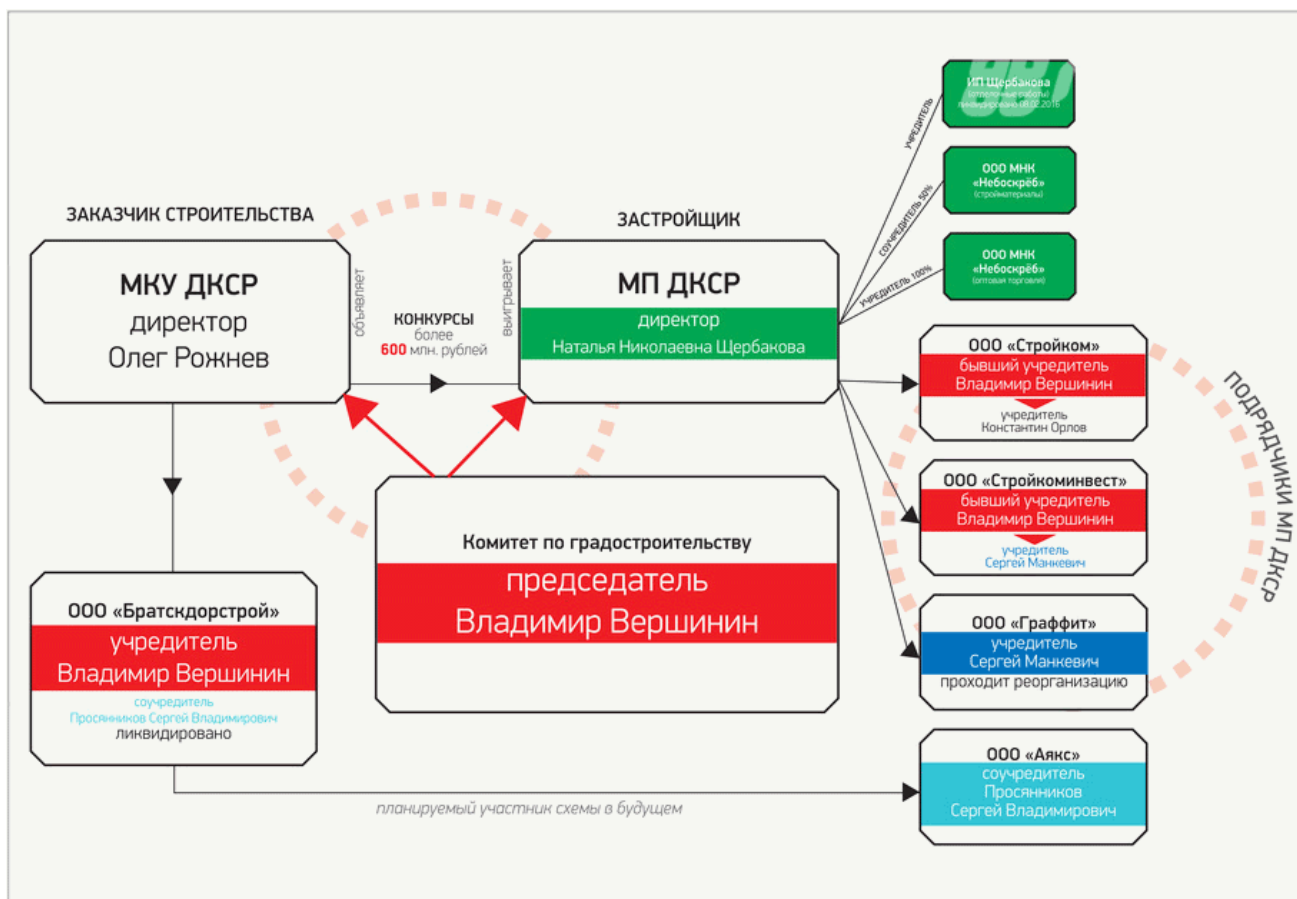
ЗАКАЗЧИК СТРОИТЕЛЬСТВА

МКУ ДКСР
директор
Олег Рожнев

объявляет

КОНКУРСЫ
более
600 млн. рублей

выигрывает

ЗАСТРОЙЩИК

МП ДКСР
директор
Наталья Николаевна Щербакова

учредитель

ИП Щербакова
(отделочные работы)
ликвидировано 08.02.2016

соучредитель 50%

ООО МНК «Небоскрёб»
(стройматериалы)

учредитель 100%

ООО МНК «Небоскрёб»
(оптовая торговля)

ПОДРЯДЧИКИ МП ДКСР

ООО «Стройком»
бывший учредитель
Владимир Вершинин
учредитель
Константин Орлов

ООО «Стройкоминвест»
бывший учредитель
Владимир Вершинин
учредитель
Сергей Манкевич

ООО «Граффит»
учредитель
Сергей Манкевич
проходит реорганизацию

Комитет по градостроительству
председатель
Владимир Вершинин

ООО «Братскдорстрой»
учредитель
Владимир Вершинин
соучредитель
Просянников Сергей Владимирович
ликвидировано

планируемый участник схемы в будущем

ООО «Аякс»
соучредитель
Просянников
Сергей Владимирович